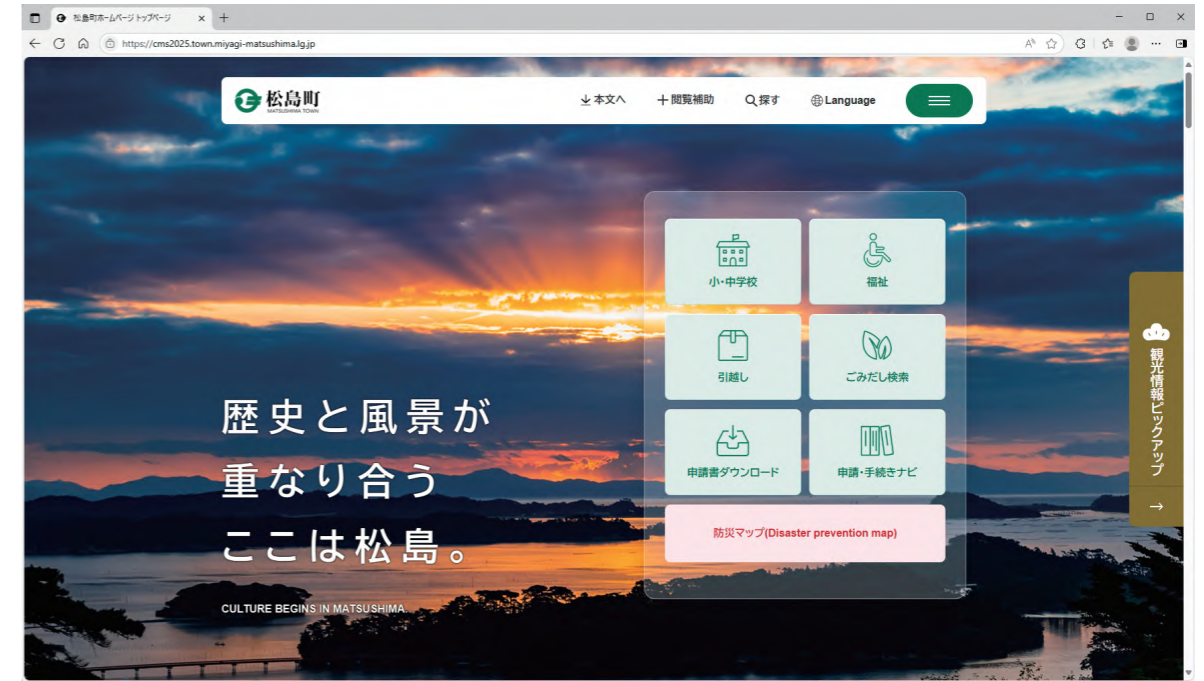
松島町ホームページ トップページ

https://cms2025.town.miyagi-matsushima.lg.jp

松島町
MATSUSHIMA TOWN

本文へ

閲覧補助

探す

Language

小・中学校

福祉

引越し

ごみだし検索

申請書ダウンロード

申請・手続きナビ

防災マップ(Disaster prevention map)

観光情報ピックアップ

→

歴史と風景が
重なり合う
ここは松島。

CULTURE BEGINS IN MATSUSHIMA